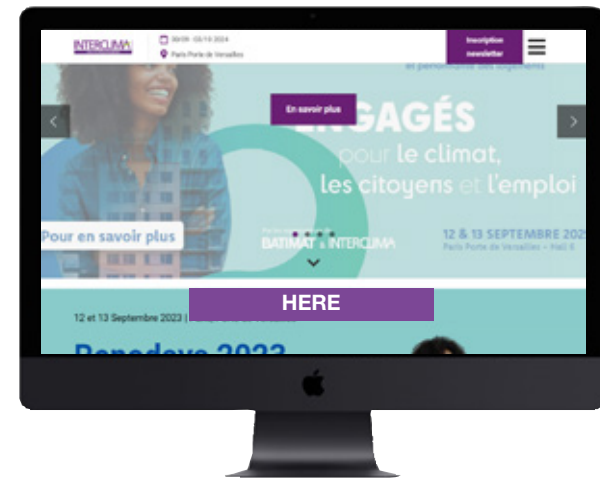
INTERCLIMA

30/09 - 03/10 2024

Paris Porte de Versailles

Inscription newsletter

et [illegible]

En savoir plus

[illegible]GAGÉS pour le climat, les citoyens et l'emploi

Pour en savoir plus

BATIMAT INTERCLIMA

12 & 13 SEPTEMBRE 202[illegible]

Paris Porte de Versailles - Hall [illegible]

HERE

12 et 13 Septembre 2023 | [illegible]

Renodays 2023